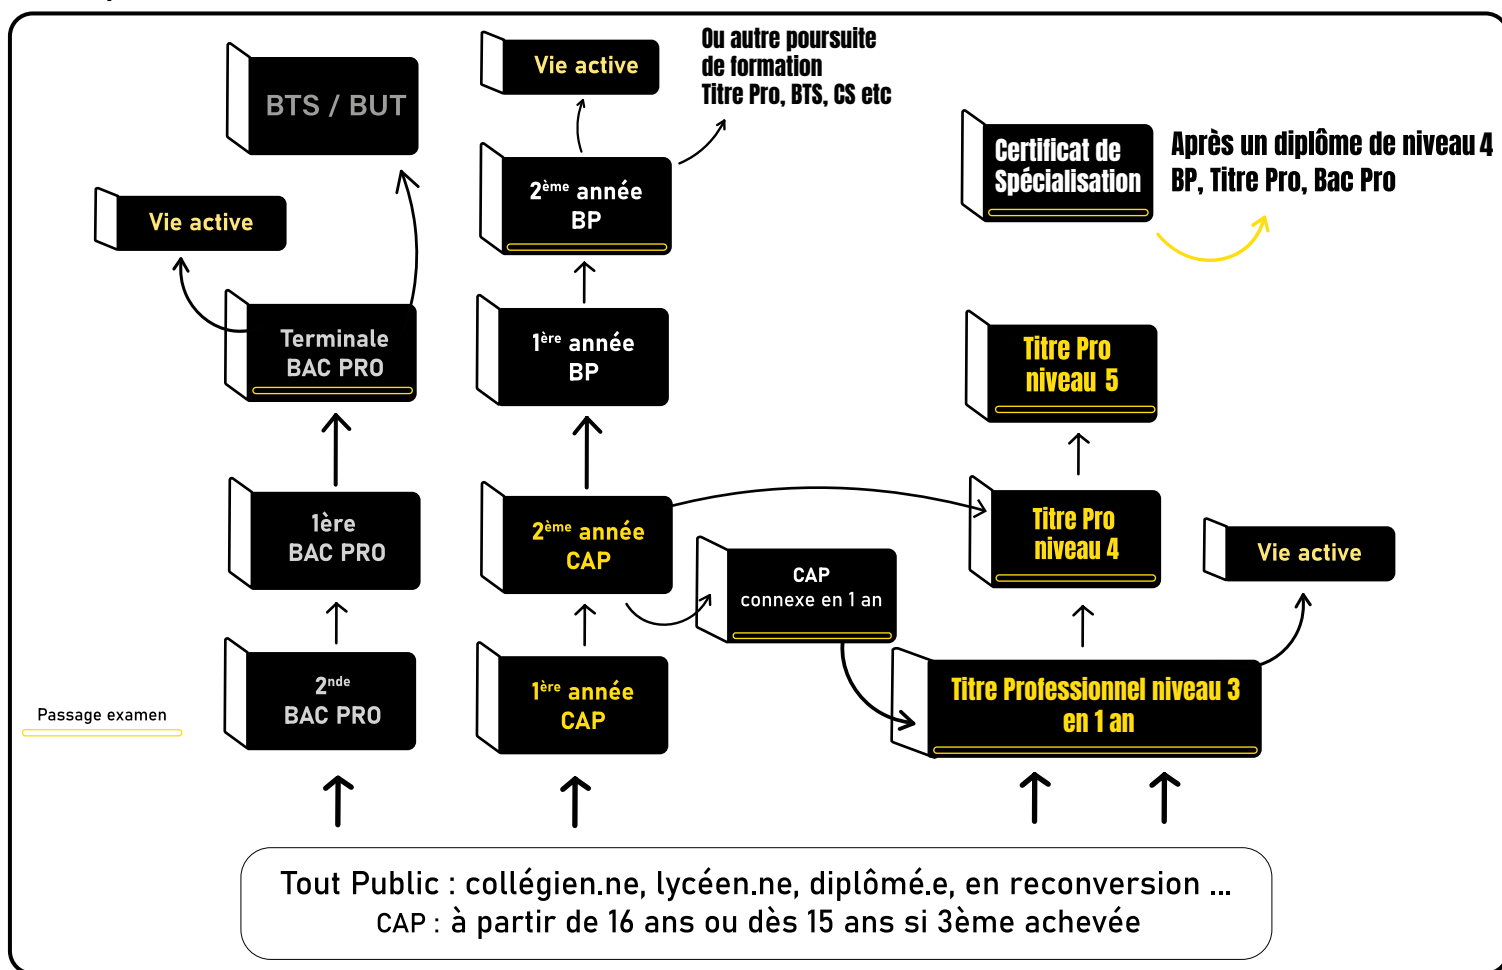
BTS / BUT

Vie active

Terminale BAC PRO

1ère BAC PRO

$2^{nde}$ BAC PRO

Passage examen

Vie active

Ou autre poursuite de formation Titre Pro, BTS, CS etc

$2^{ème}$ année BP

$1^{ère}$ année BP

$2^{ème}$ année CAP

$1^{ère}$ année CAP

CAP connexe en 1 an

Certificat de Spécialisation

Après un diplôme de niveau 4 BP, Titre Pro, Bac Pro

Titre Pro niveau 5

Titre Pro niveau 4

Vie active

Titre Professionnel niveau 3 en 1 an

Tout Public : collégien.ne, lycéen.ne, diplômé.e, en reconversion ...
CAP : à partir de 16 ans ou dès 15 ans si 3ème achevée